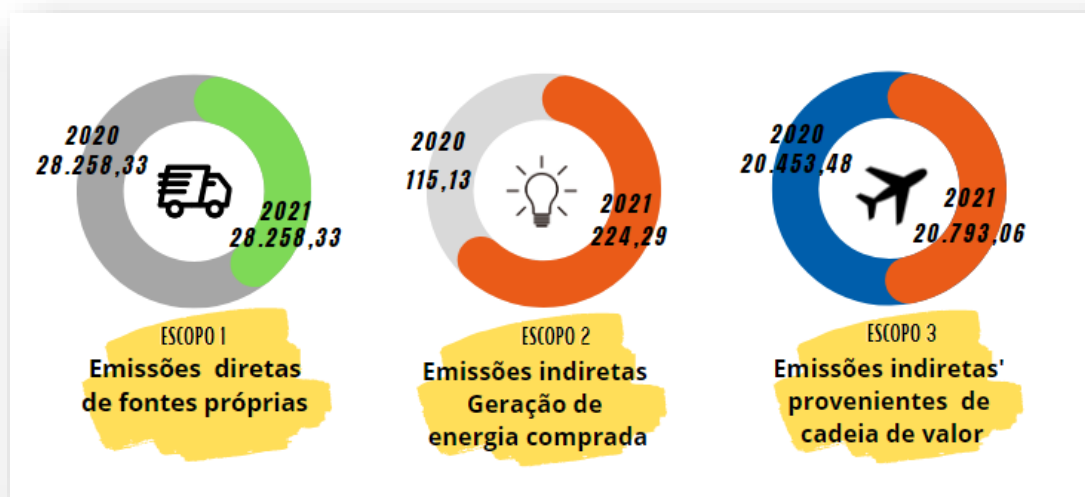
2020
28.258,33

2021
28.258,33

ESCOPO 1
Emissões diretas de fontes próprias

2020
115,13

2021
224,29

ESCOPO 2
Emissões indiretas Geração de energia comprada

2020
20.453,48

2021
20.793,06

ESCOPO 3
Emissões indiretas' provenientes de cadeia de valor